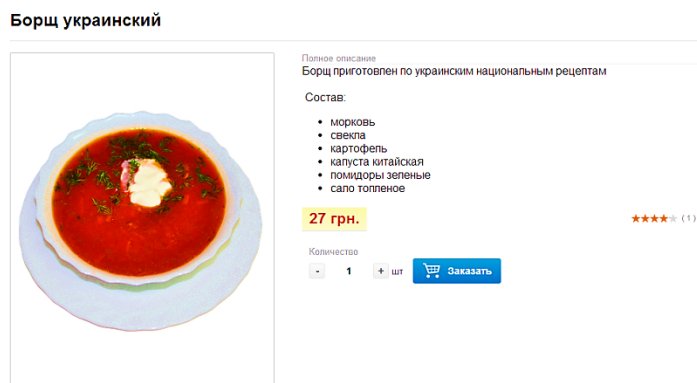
Борщ украинский

Полное описание
Борщ приготовлен по украинским национальным рецептам

Состав:

- морковь
- свекла
- картофель
- капуста китайская
- помидоры зеленые
- сало топленое

27 грн.

(1)

Количество

- 1 + шт Заказать